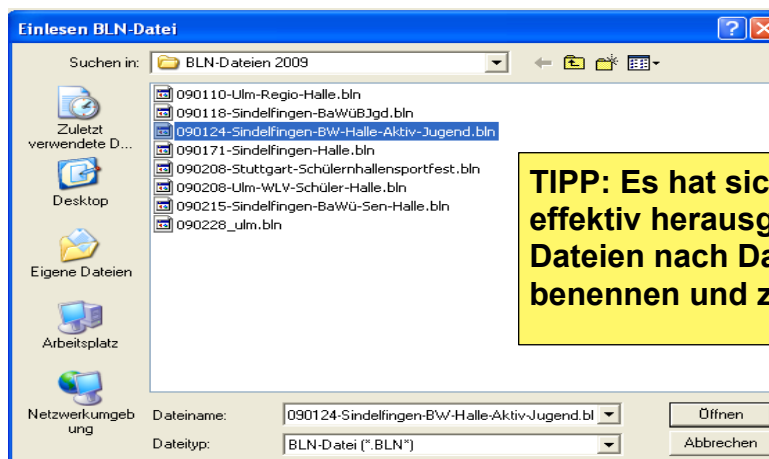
Einlesen BLN-Datei

Suchen in: BLN-Dateien 2009

Zuletzt verwendete D...

Desktop

Eigene Dateien

Arbeitsplatz

Netzwerkumgebung

090110-Ulm-Regio-Halle.bln
090118-Sindelfingen-BaWüBJgd.bln
090124-Sindelfingen-BW-Halle-Aktiv-Jugend.bln
090171-Sindelfingen-Halle.bln
090208-Stuttgart-Schülernhallensportfest.bln
090208-Ulm-WLV-Schüler-Halle.bln
090215-Sindelfingen-BaWü-Sen-Halle.bln
090228_ulm.bln

TIPP: Es hat sic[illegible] effektiv herausg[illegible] Dateien nach Da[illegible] benennen und z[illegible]

Dateiname: 090124-Sindelfingen-BW-Halle-Aktiv-Jugend.bl

Dateityp: BLN-Datei (*.BLN*)

Öffnen

Abbrechen